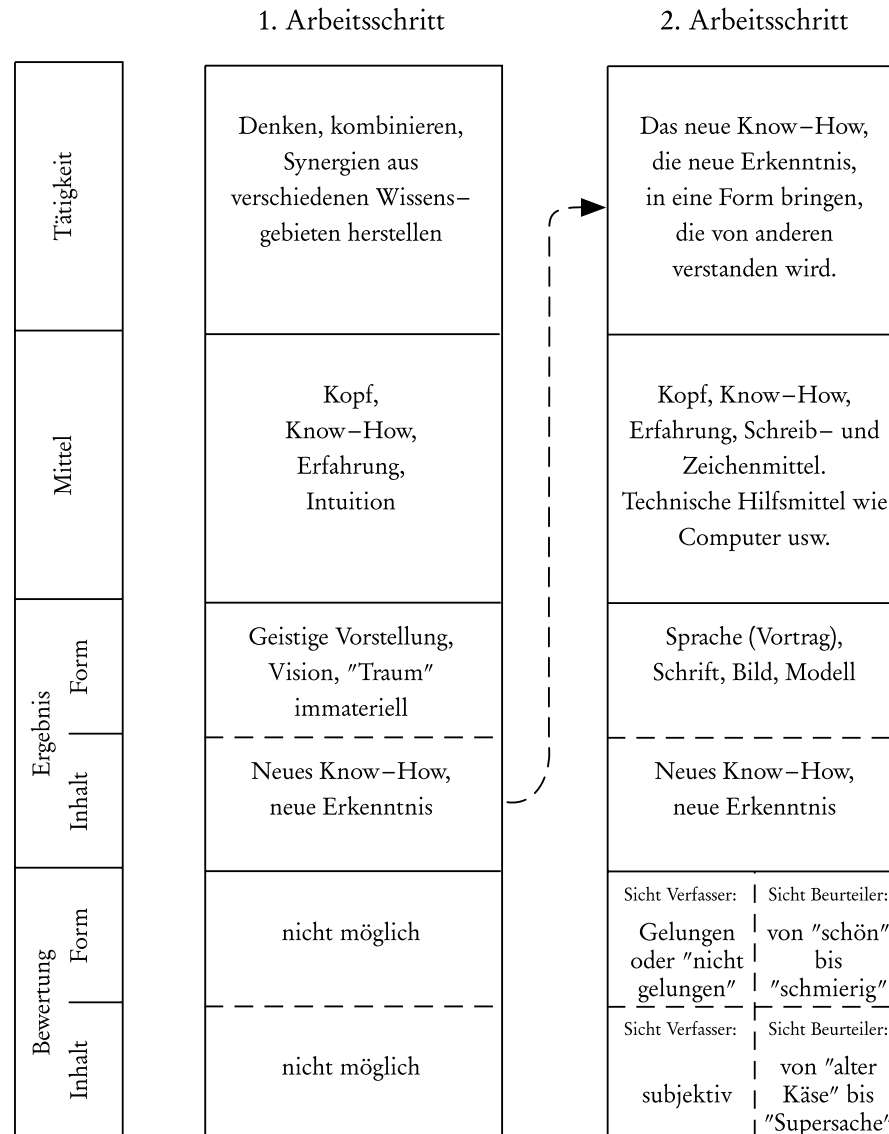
| | | 1. Arbeitsschritt | 2. Arbeitsschritt |
|---|---|---|---|
| Tätigkeit | | Denken, kombinieren, Synergien aus verschiedenen Wissens–gebieten herstellen | Das neue Know–How, die neue Erkenntnis, in eine Form bringen, die von anderen verstanden wird. |
| Mittel | | Kopf, Know–How, Erfahrung, Intuition | Kopf, Know–How, Erfahrung, Schreib– und Zeichenmittel. Technische Hilfsmittel wie Computer usw. |
| Ergebnis | Form | Geistige Vorstellung, Vision, "Traum" immateriell | Sprache (Vortrag), Schrift, Bild, Modell |
| Ergebnis | Inhalt | Neues Know–How, neue Erkenntnis | Neues Know–How, neue Erkenntnis |
| Bewertung | Form | nicht möglich | Sicht Verfasser: Gelungen oder "nicht gelungen" / Sicht Beurteiler: von "schön" bis "schmierig" |
| Bewertung | Inhalt | nicht möglich | Sicht Verfasser: subjektiv / Sicht Beurteiler: von "alter Käse" bis "Supersache" |